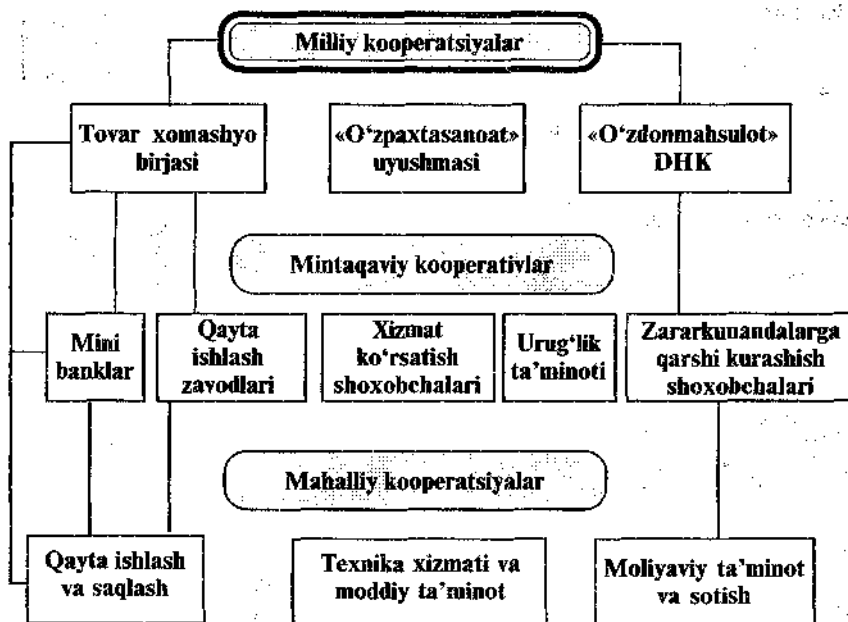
Milliy kooperatsiyalar

Tovar xomashyo birjasi

«O'zpaxtasanoat» uyushmasi

«O'zdonmahsulot» DHK

Mintaqaviy kooperativlar

Mini banklar

Qayta ishlash zavodlari

Xizmat ko'rsatish shoxobchalari

Urug'lik ta'minoti

Zararkunandalarga qarshi kurashish shoxobchalari

Mahalliy kooperatsiyalar

Qayta ishlash va saqlash

Texnika xizmati va moddiy ta'minot

Moliyaviy ta'minot va sotish